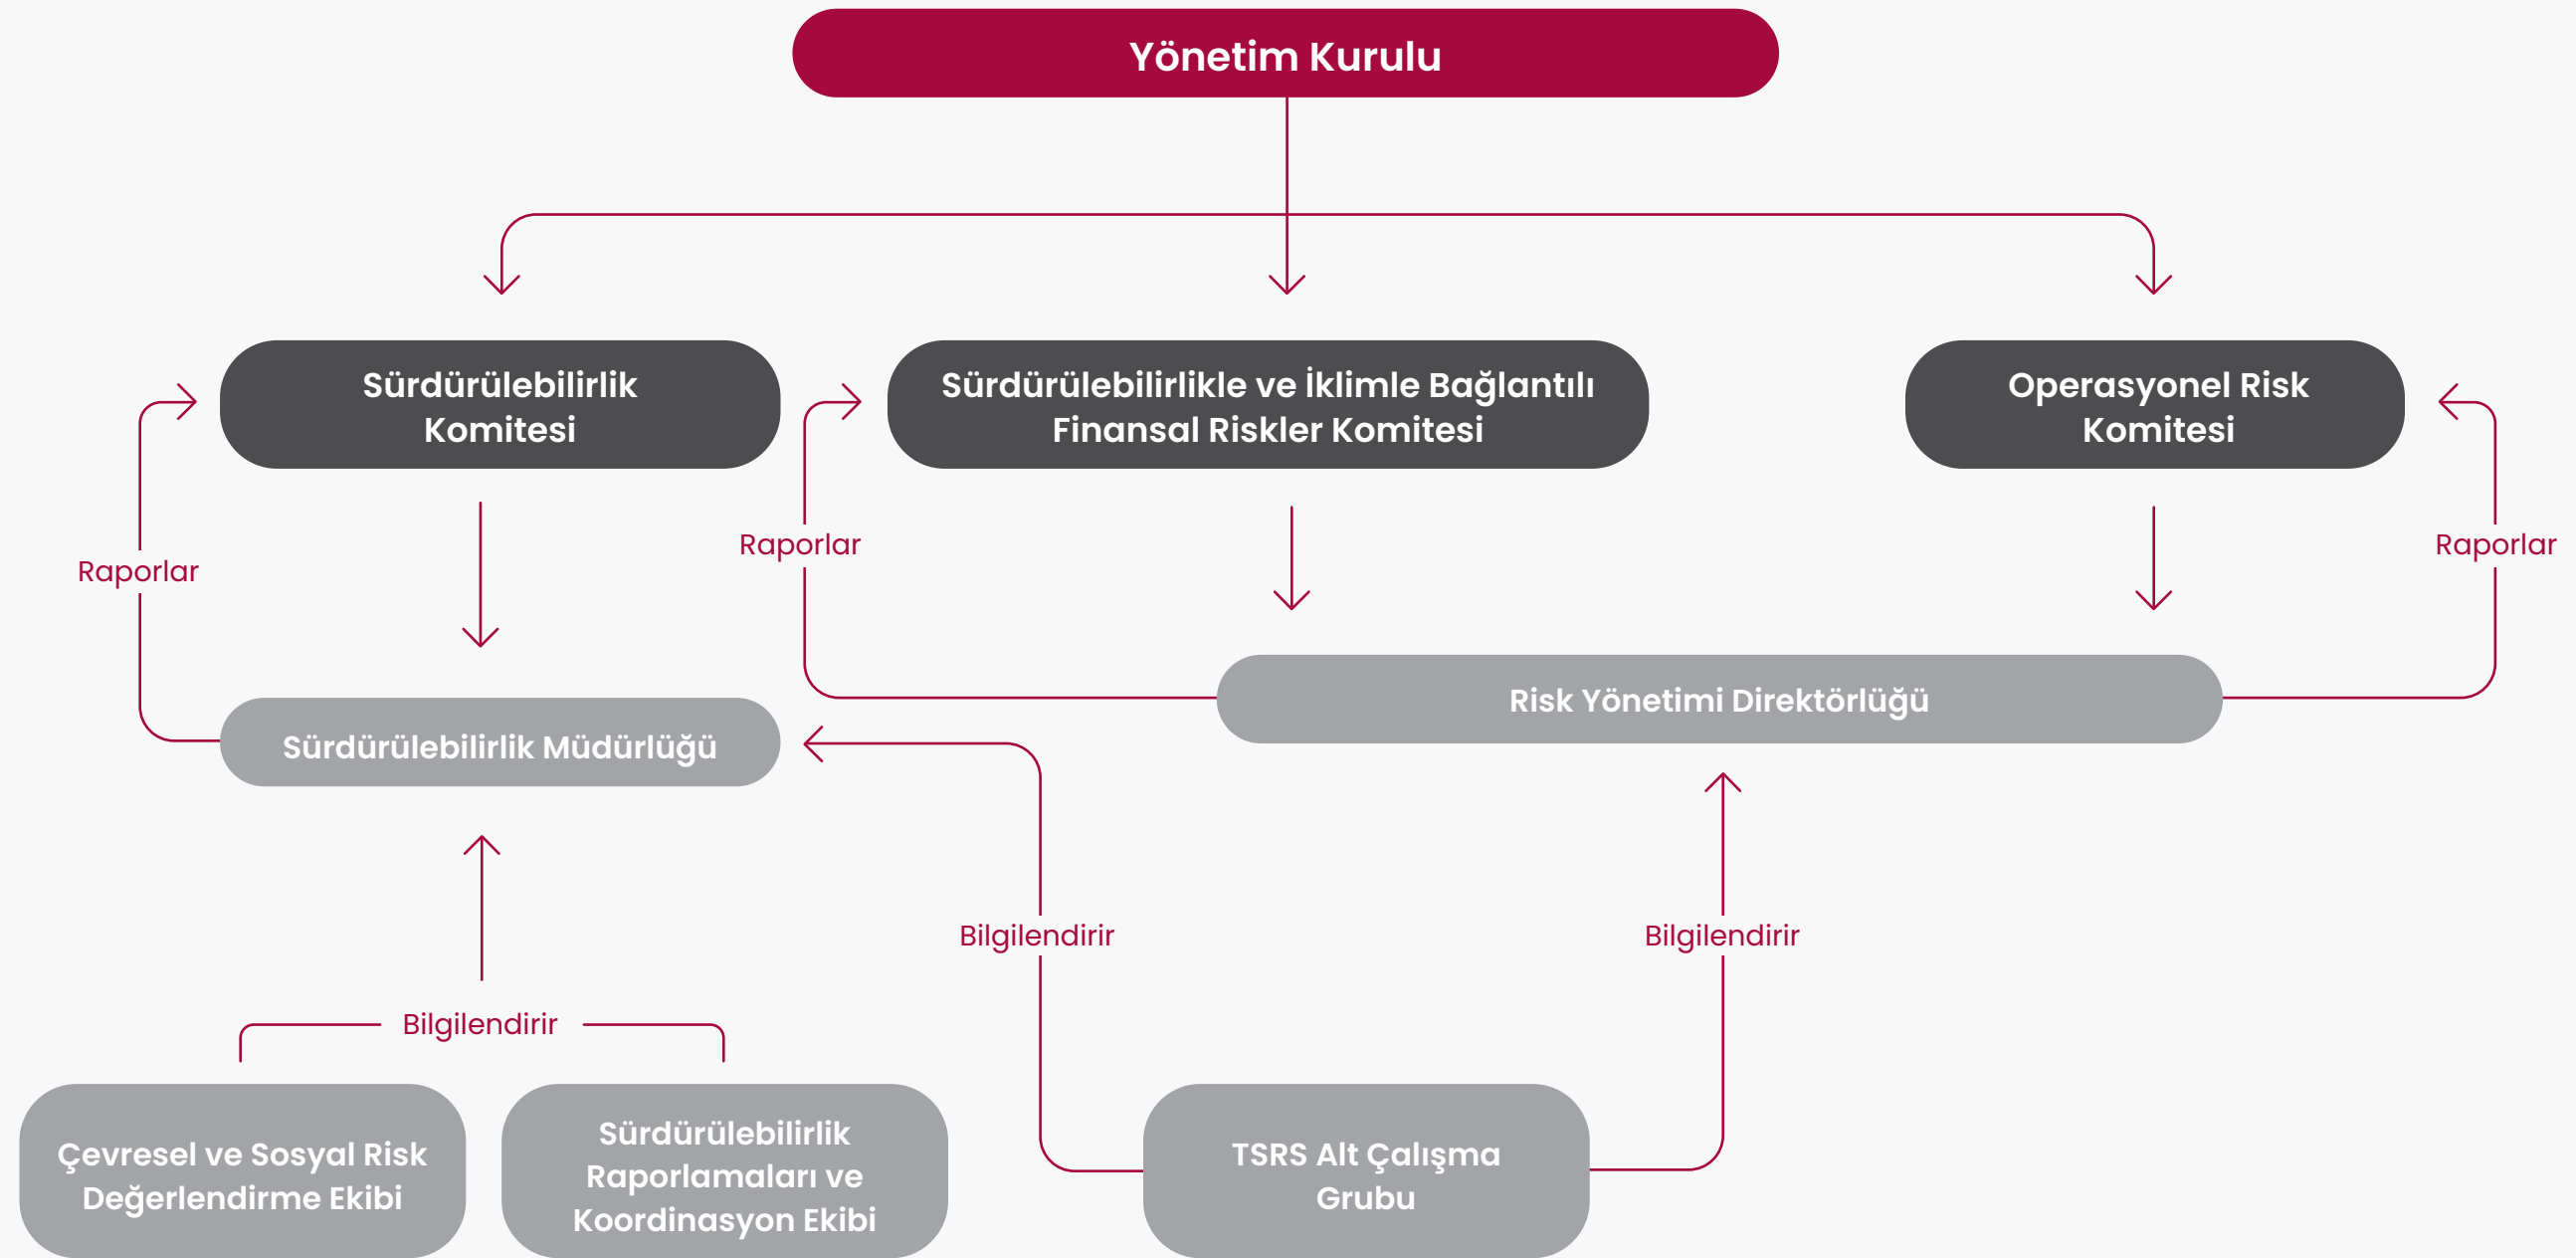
Yönetim Kurulu

Sürdürülebilirlik Komitesi

Sürdürülebilirlikle ve İklimle Bağlantılı Finansal Riskler Komitesi

Operasyonel Risk Komitesi

Raporlar

Raporlar

Raporlar

Risk Yönetimi Direktörlüğü

Sürdürülebilirlik Müdürlüğü

Bilgilendirir

Bilgilendirir

Bilgilendirir

Çevresel ve Sosyal Risk Değerlendirme Ekibi

Sürdürülebilirlik Raporlamaları ve Koordinasyon Ekibi

TSRS Alt Çalışma Grubu